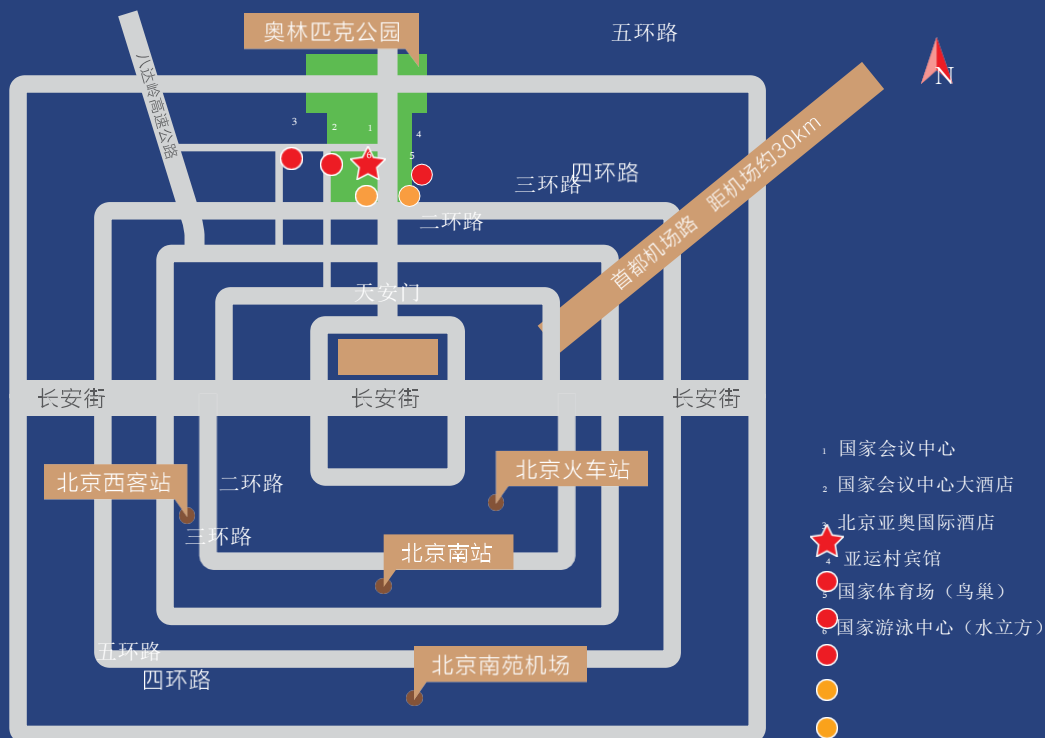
奥林匹克公园
五环路
N
八达岭高速公路
3
2
1
4
6
5
四环路
三环路
二环路
首都机场路 距机场约30km
天安门
长安街
长安街
长安街
北京西客站
二环路
北京火车站
三环路
北京南站
五环路
四环路
北京南苑机场
1 国家会议中心
2 国家会议中心大酒店
3 北京亚奥国际酒店
4 亚运村宾馆
5 国家体育场（鸟巢）
6 国家游泳中心（水立方）